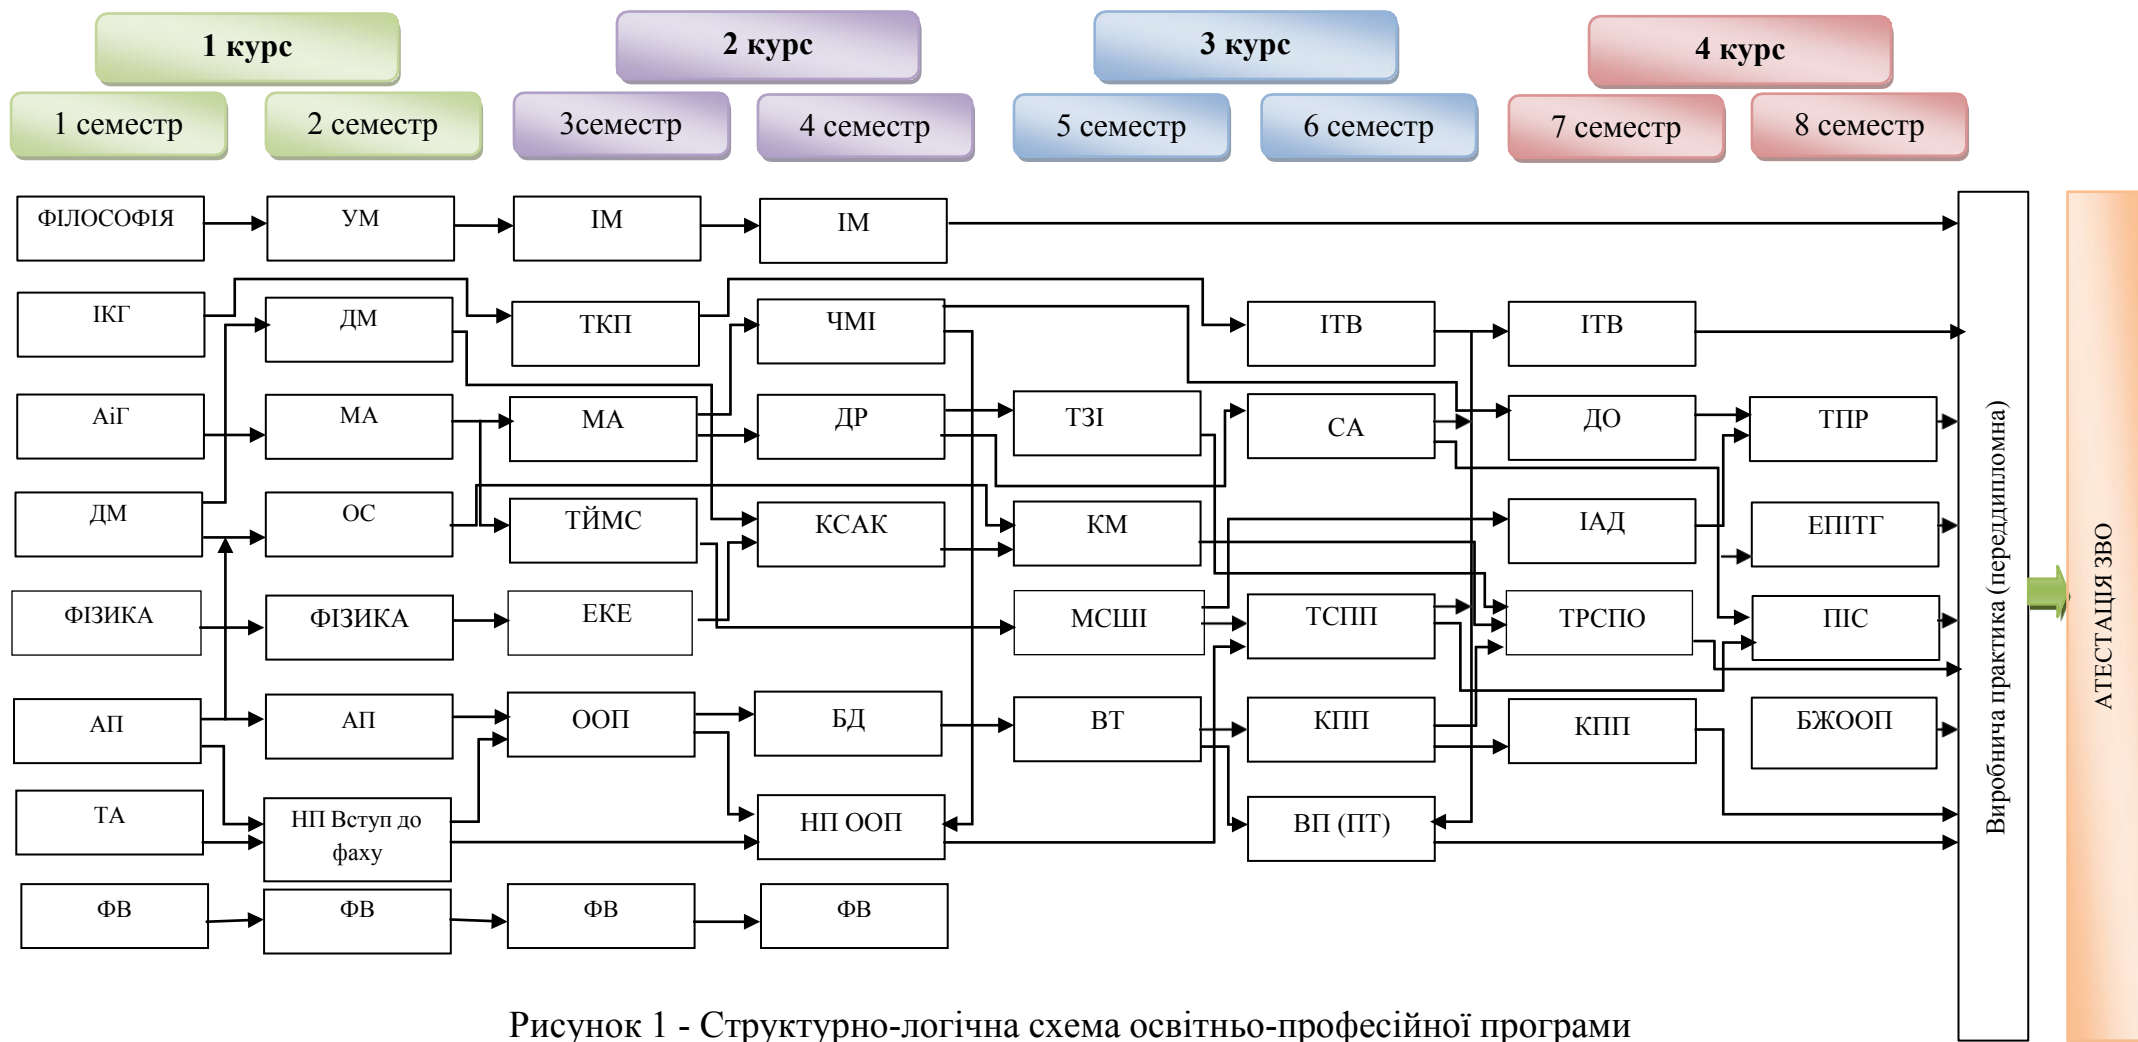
1 курс

2 курс

3 курс

4 курс

1 семестр

2 семестр

3семестр

4 семестр

5 семестр

6 семестр

7 семестр

8 семестр

ФІЛОСОФІЯ

УМ

ІМ

ІМ

ІКГ

ДМ

ТКП

ЧМІ

ІТВ

ІТВ

АіГ

МА

МА

ДР

ТЗІ

СА

ДО

ТПР

ДМ

ОС

ТЙМС

КСАК

КМ

ІАД

ЕПІТГ

ФІЗИКА

ФІЗИКА

ЕКЕ

МСШІ

ТСПП

ТРСПО

ПІС

АП

АП

ООП

БД

ВТ

КПП

КПП

БЖООП

ТА

НП Вступ до фаху

НП ООП

ВП (ПТ)

ФВ

ФВ

ФВ

ФВ

Виробнича практика (переддипломна)

АТЕСТАЦІЯ ЗВО

Рисунок 1 - Структурно-логічна схема освітньо-професійної програми